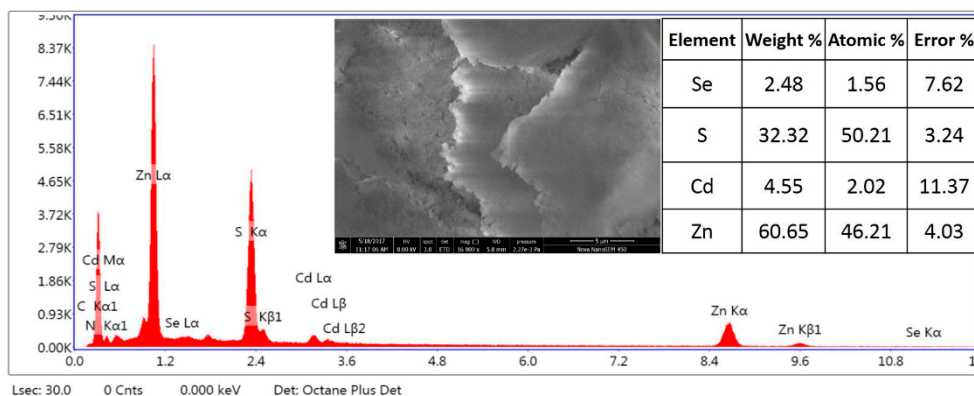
9.30K
8.37K
7.44K
6.51K
5.58K
4.65K
3.72K
2.79K
1.86K
0.93K
0.00K

Zn Lα
S Kα
Cd Mα
S Lα
C Kα1
N Kα1
Se Lα
S Kβ1
Cd Lα
Cd Lβ
Cd Lβ2
Zn Kα
Zn Kβ1
Se Kα

0.0 1.2 2.4 3.6 4.8 6.0 7.2 8.4 9.6 10.8 1

5/18/2017 11:17:06 AM HV 8.00 kV spot 3.0 det ETD mag 30 000 x WD 5.8 mm pressure 7.27e-3 Pa 5 µm Nova NanoSEM 450

| Element | Weight % | Atomic % | Error % |
|---|---|---|---|
| Se | 2.48 | 1.56 | 7.62 |
| S | 32.32 | 50.21 | 3.24 |
| Cd | 4.55 | 2.02 | 11.37 |
| Zn | 60.65 | 46.21 | 4.03 |

Lsec: 30.0 0 Cnts 0.000 keV Det: Octane Plus Det